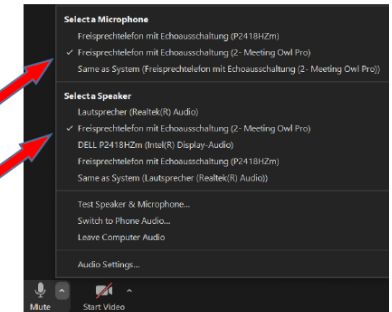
Select a Microphone

Freisprechtelefon mit Echoausschaltung (P2418HZm)

✓ Freisprechtelefon mit Echoausschaltung (2- Meeting Owl Pro)

Same as System (Freisprechtelefon mit Echoausschaltung (2- Meeting Owl Pro))

Select a Speaker

Lautsprecher (Realtek(R) Audio)

✓ Freisprechtelefon mit Echoausschaltung (2- Meeting Owl Pro)

DELL P2418HZm (Intel(R) Display-Audio)

Freisprechtelefon mit Echoausschaltung (P2418HZm)

Same as System (Lautsprecher (Realtek(R) Audio))

Test Speaker & Microphone...

Switch to Phone Audio...

Leave Computer Audio

Audio Settings...

Mute

Start Video